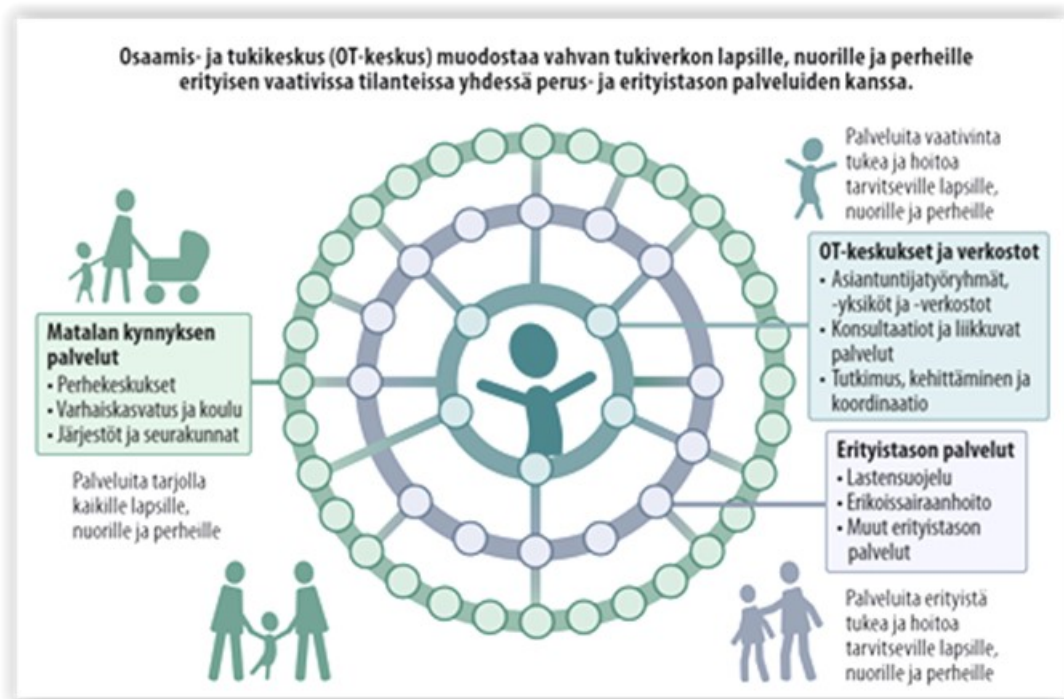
Osaamis- ja tukikeskus (OT-keskus) muodostaa vahvan tukiverkon lapsille, nuorille ja perheille erityisen vaativissa tilanteissa yhdessä perus- ja erityistason palveluiden kanssa.

Palveluita vaativinta tukea ja hoitoa tarvitseville lapsille, nuorille ja perheille

OT-keskukset ja verkostot
• Asiantuntijatyöryhmät, -yksiköt ja -verkostot
• Konsultaatiot ja liikkuvat palvelut
• Tutkimus, kehittäminen ja koordinaatio

Matalan kynnyksen palvelut
• Perhekeskukset
• Varhaiskasvatus ja koulu
• Järjestöt ja seurakunnat

Palveluita tarjolla kaikille lapsille, nuorille ja perheille

Erityistason palvelut
• Lastensuojelu
• Erikoissairaanhoito
• Muut erityistason palvelut

Palveluita erityistä tukea ja hoitoa tarvitseville lapsille, nuorille ja perheille